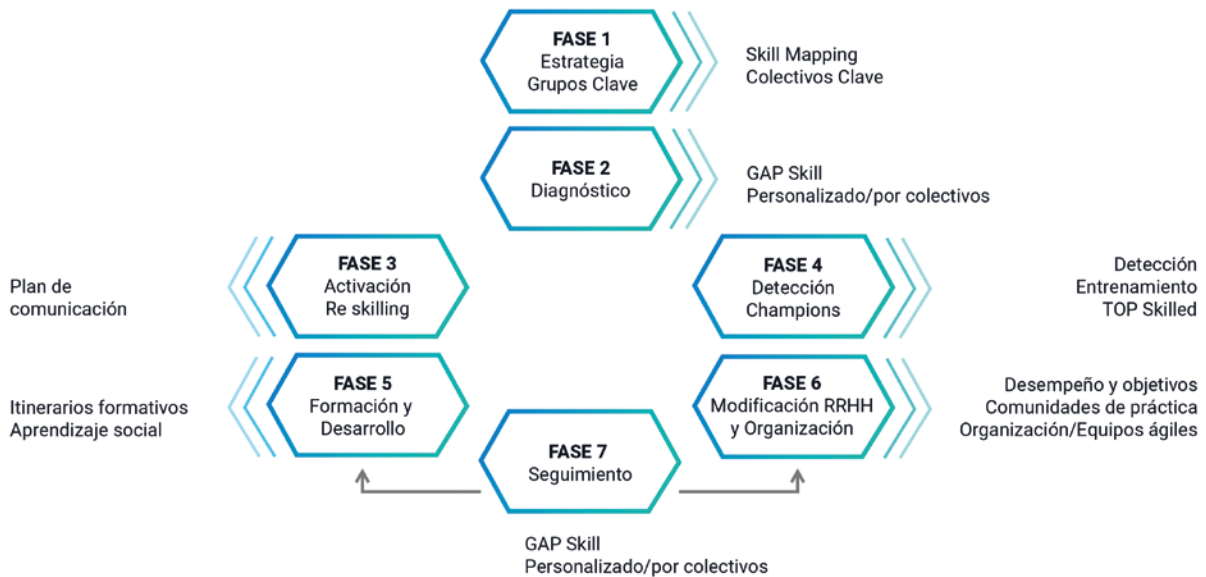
FASE 1
Estrategia
Grupos Clave

Skill Mapping
Colectivos Clave

FASE 2
Diagnóstico

GAP Skill
Personalizado/por colectivos

Plan de comunicación

FASE 3
Activación
Re skilling

FASE 4
Detección
Champions

Detección
Entrenamiento
TOP Skilled

Itinerarios formativos
Aprendizaje social

FASE 5
Formación y
Desarrollo

FASE 6
Modificación RRHH
y Organización

Desempeño y objetivos
Comunidades de práctica
Organización/Equipos ágiles

FASE 7
Seguimiento

GAP Skill
Personalizado/por colectivos